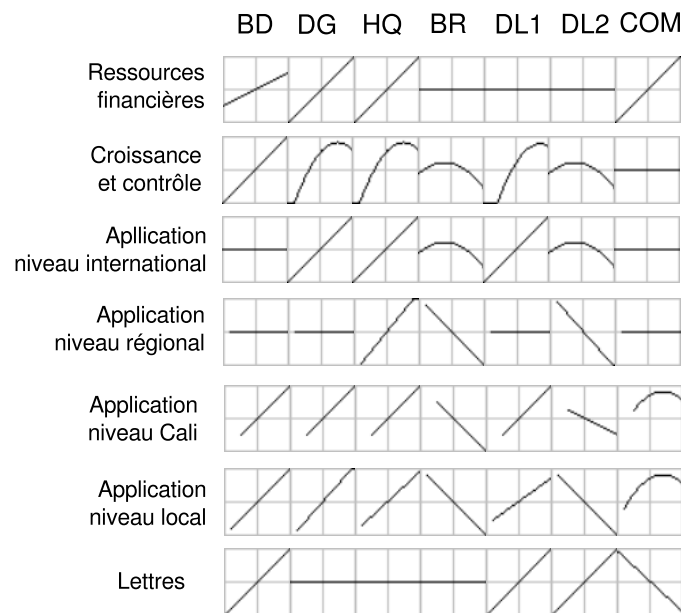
| | BD | DG | HQ | BR | DL1 | DL2 | COM |
|---|---|---|---|---|---|---|---|
| Ressources financières | | | | | | | |
| Croissance et contrôle | | | | | | | |
| Apllication niveau international | | | | | | | |
| Application niveau régional | | | | | | | |
| Application niveau Cali | | | | | | | |
| Application niveau local | | | | | | | |
| Lettres | | | | | | | |